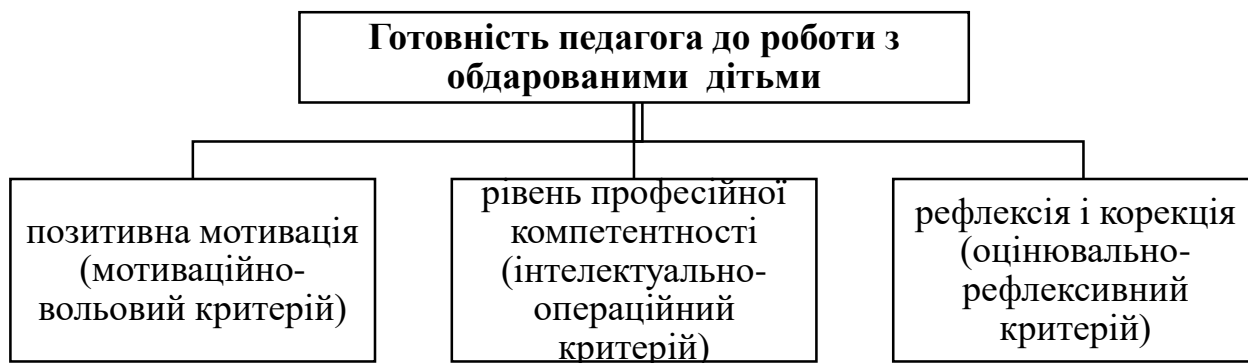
Готовність педагога до роботи з обдарованими дітьми

позитивна мотивація (мотиваційно-вольовий критерій)

рівень професійної компетентності (інтелектуально-операційний критерій)

рефлексія і корекція (оцінювально-рефлексивний критерій)